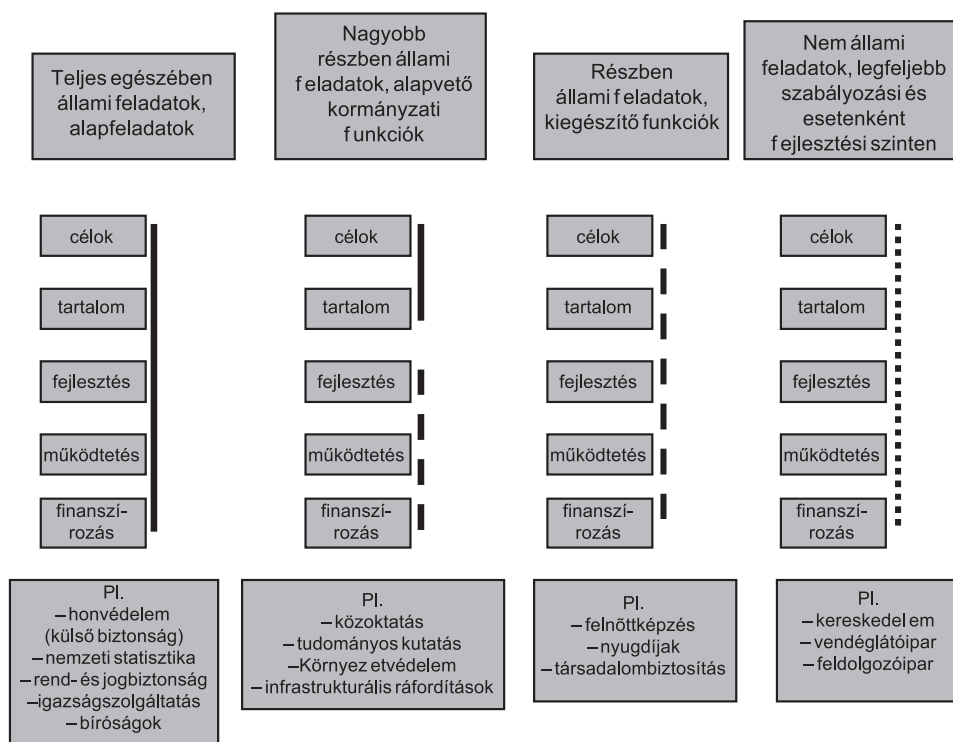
Teljes egészében állami feladatok, alapfeladatok

Nagyobb részben állami feladatok, alapvető kormányzati funkciók

Részben állami feladatok, kiegészítő funkciók

Nem állami feladatok, legfeljebb szabályozási és esetenként fejlesztési szinten

célok
tartalom
fejlesztés
működtetés
finanszírozás

célok
tartalom
fejlesztés
működtetés
finanszírozás

célok
tartalom
fejlesztés
működtetés
finanszírozás

célok
tartalom
fejlesztés
működtetés
finanszírozás

Pl.
– honvédelem (külső biztonság)
– nemzeti statisztika
– rend- és jogbiztonság
– igazságszolgáltatás
– bíróságok

Pl.
– közoktatás
– tudományos kutatás
– Környezetvédelem
– infrastrukturális ráfordítások

Pl.
– felnőttképzés
– nyugdíjak
– társadalombiztosítás

Pl.
– kereskedelem
– vendéglátóipar
– feldolgozóipar